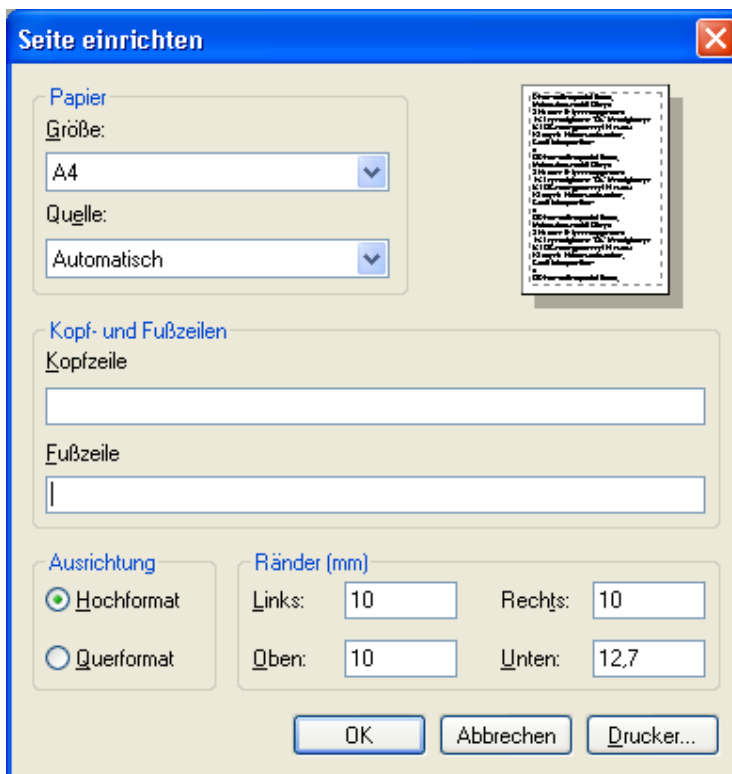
Seite einrichten

Papier
Größe:
A4
Quelle:
Automatisch

Kopf- und Fußzeilen
Kopfzeile

Fußzeile

Ausrichtung
Hochformat
Querformat

Ränder (mm)
Links: 10
Rechts: 10
Oben: 10
Unten: 12,7

OK
Abbrechen
Drucker...